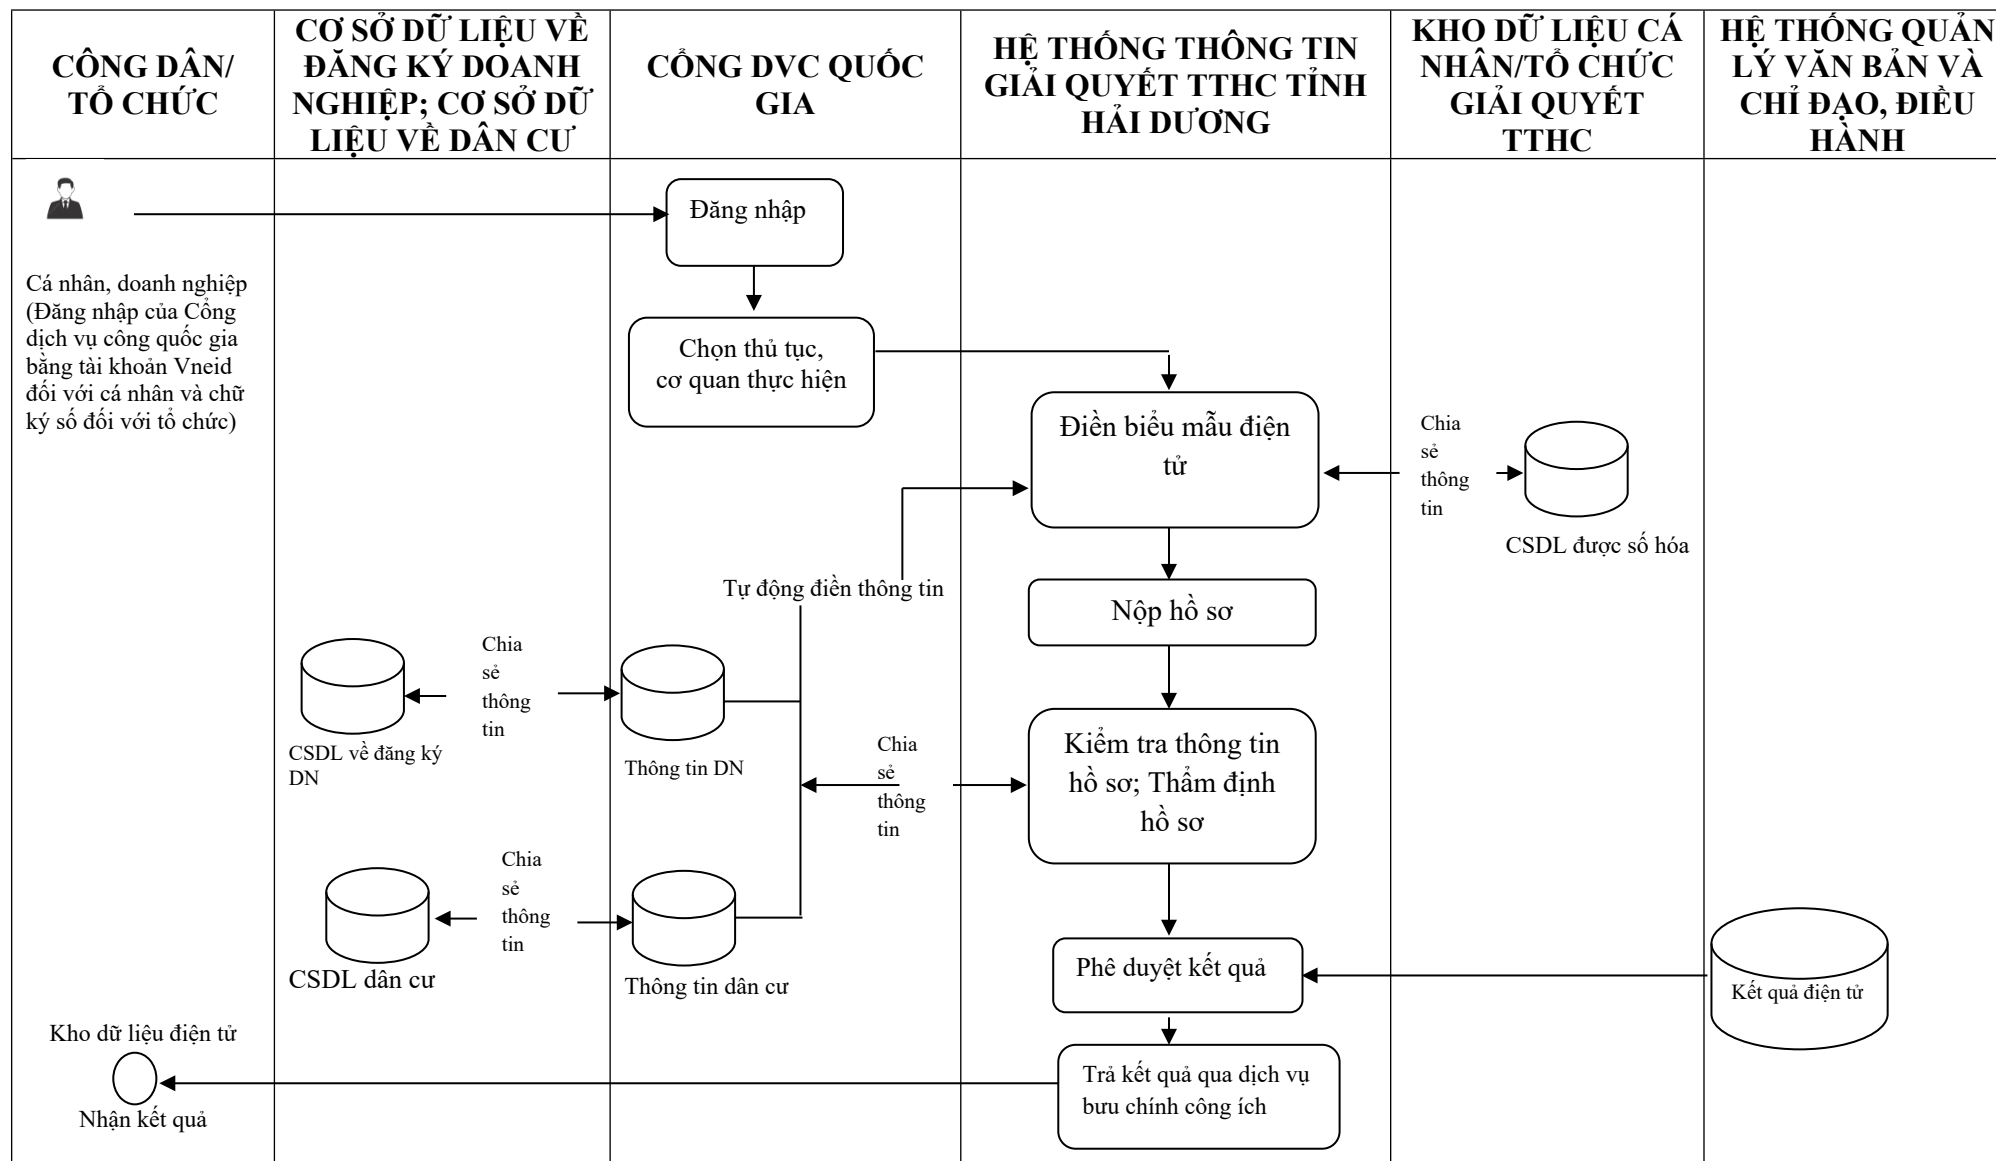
| CÔNG DÂN/ TỔ CHỨC | CƠ SỞ DỮ LIỆU VỀ ĐĂNG KÝ DOANH NGHIỆP; CƠ SỞ DỮ LIỆU VỀ DÂN CƯ | CỔNG DVC QUỐC GIA | HỆ THỐNG THÔNG TIN GIẢI QUYẾT TTHC TỈNH HẢI DƯƠNG | KHO DỮ LIỆU CÁ NHÂN/TỔ CHỨC GIẢI QUYẾT TTHC | HỆ THỐNG QUẢN LÝ VĂN BẢN VÀ CHỈ ĐẠO, ĐIỀU HÀNH |
|---|---|---|---|---|---|

Đăng nhập

Cá nhân, doanh nghiệp (Đăng nhập của Cổng dịch vụ công quốc gia bằng tài khoản Vneid đối với cá nhân và chữ ký số đối với tổ chức)

Chọn thủ tục, cơ quan thực hiện

Điền biểu mẫu điện tử

Chia sẻ thông tin

CSDL được số hóa

Tự động điền thông tin

Nộp hồ sơ

Chia sẻ thông tin

CSDL về đăng ký DN

Thông tin DN

Chia sẻ thông tin

Kiểm tra thông tin hồ sơ; Thẩm định hồ sơ

Chia sẻ thông tin

CSDL dân cư

Thông tin dân cư

Phê duyệt kết quả

Kết quả điện tử

Kho dữ liệu điện tử

Nhận kết quả

Trả kết quả qua dịch vụ bưu chính công ích